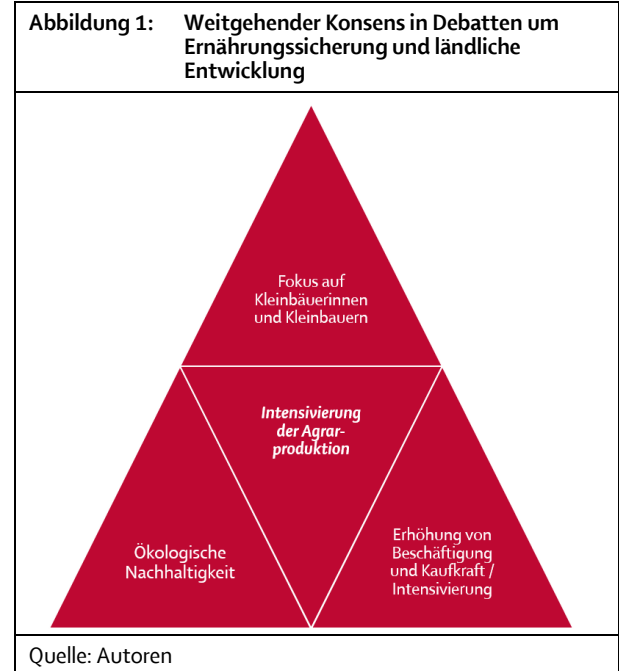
Abbildung 1: Weitgehender Konsens in Debatten um Ernährungssicherung und ländliche Entwicklung

Fokus auf Kleinbäuerinnen und Kleinbauern

Intensivierung der Agrarproduktion

Ökologische Nachhaltigkeit

Erhöhung von Beschäftigung und Kaufkraft / Intensivierung

Quelle: Autoren